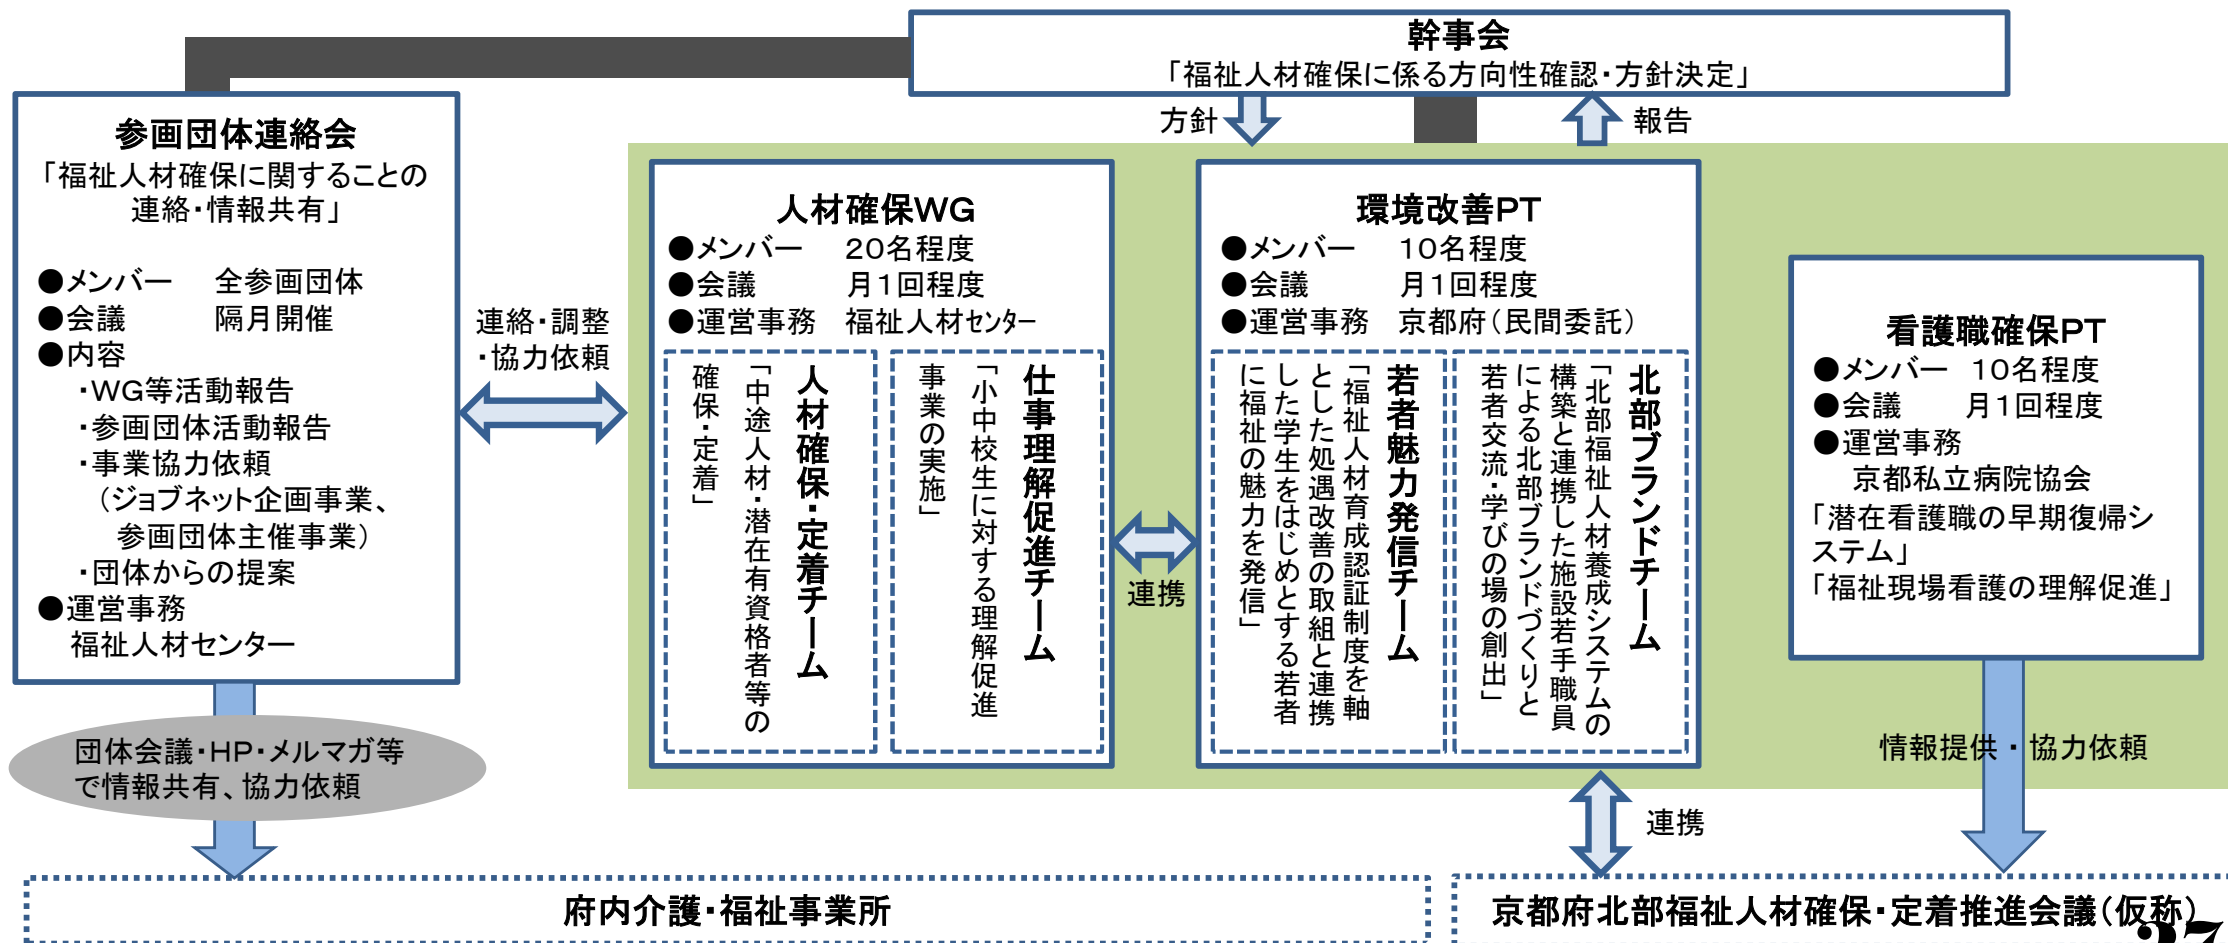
幹事会
「福祉人材確保に係る方向性確認・方針決定」

方針

報告

参画団体連絡会
「福祉人材確保に関することの連絡・情報共有」

●メンバー　全参画団体
●会議　隔月開催
●内容
・WG等活動報告
・参画団体活動報告
・事業協力依頼
（ジョブネット企画事業、参画団体主催事業）
・団体からの提案
●運営事務
福祉人材センター

連絡・調整
・協力依頼

人材確保WG
●メンバー　20名程度
●会議　月1回程度
●運営事務　福祉人材センター

人材確保・定着チーム
「中途人材・潜在有資格者等の確保・定着」

仕事理解促進チーム
「小中校生に対する理解促進事業の実施」

連携

環境改善PT
●メンバー　10名程度
●会議　月1回程度
●運営事務　京都府（民間委託）

若者魅力発信チーム
「福祉人材育成認証制度を軸とした処遇改善の取組と連携した学生をはじめとする若者に福祉の魅力を発信」

北部ブランドチーム
「北部福祉人材養成システムの構築と連携した施設若手職員による北部ブランドづくりと若者交流・学びの場の創出」

看護職確保PT
●メンバー　10名程度
●会議　月1回程度
●運営事務
京都私立病院協会
「潜在看護職の早期復帰システム」
「福祉現場看護の理解促進」

団体会議・HP・メルマガ等で情報共有、協力依頼

情報提供・協力依頼

連携

府内介護・福祉事業所

京都府北部福祉人材確保・定着推進会議（仮称）

37